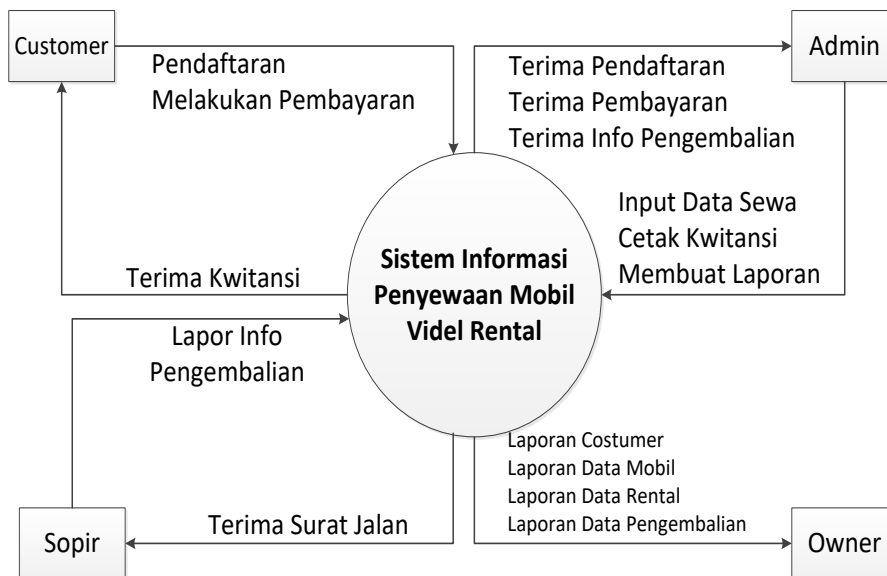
Customer

Pendaftaran
Melakukan Pembayaran

Terima Pendaftaran
Terima Pembayaran
Terima Info Pengembalian

Admin

Input Data Sewa
Cetak Kwitansi
Membuat Laporan

Terima Kwitansi

Sistem Informasi Penyewaan Mobil Videl Rental

Lapor Info Pengembalian

Laporan Costumer
Laporan Data Mobil
Laporan Data Rental
Laporan Data Pengembalian

Sopir

Terima Surat Jalan

Owner